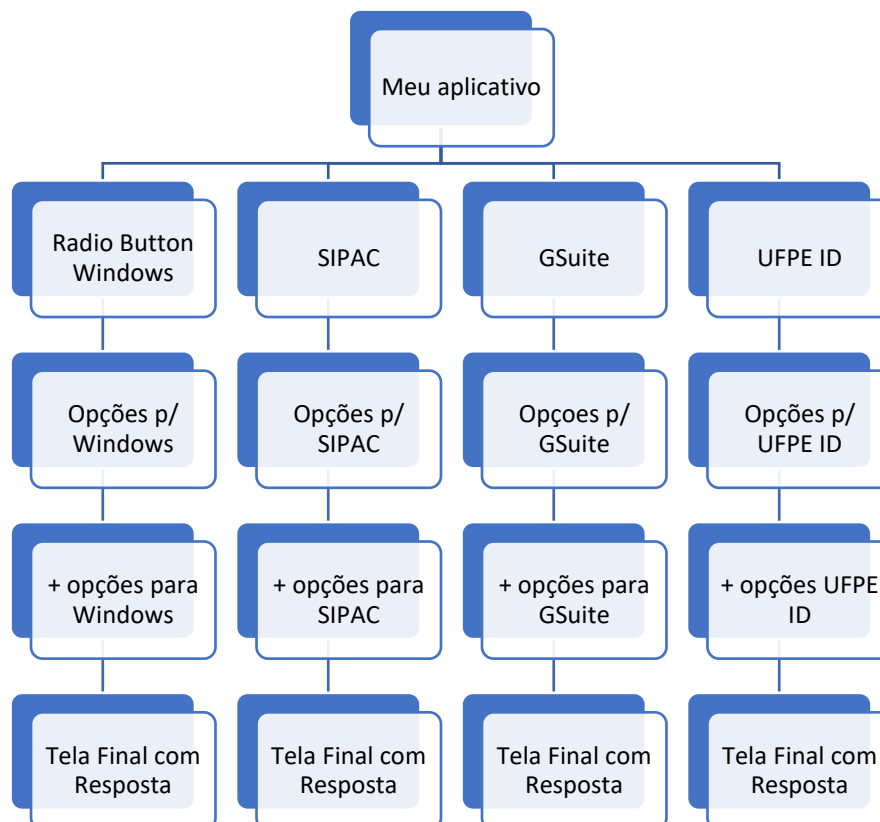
Meu aplicativo

Radio Button Windows

Opções p/ Windows

+ opções para Windows

Tela Final com Resposta

SIPAC

Opções p/ SIPAC

+ opções para SIPAC

Tela Final com Resposta

GSuite

Opçoes p/ GSuite

+ opções para GSuite

Tela Final com Resposta

UFPE ID

Opções p/ UFPE ID

+ opções UFPE ID

Tela Final com Resposta